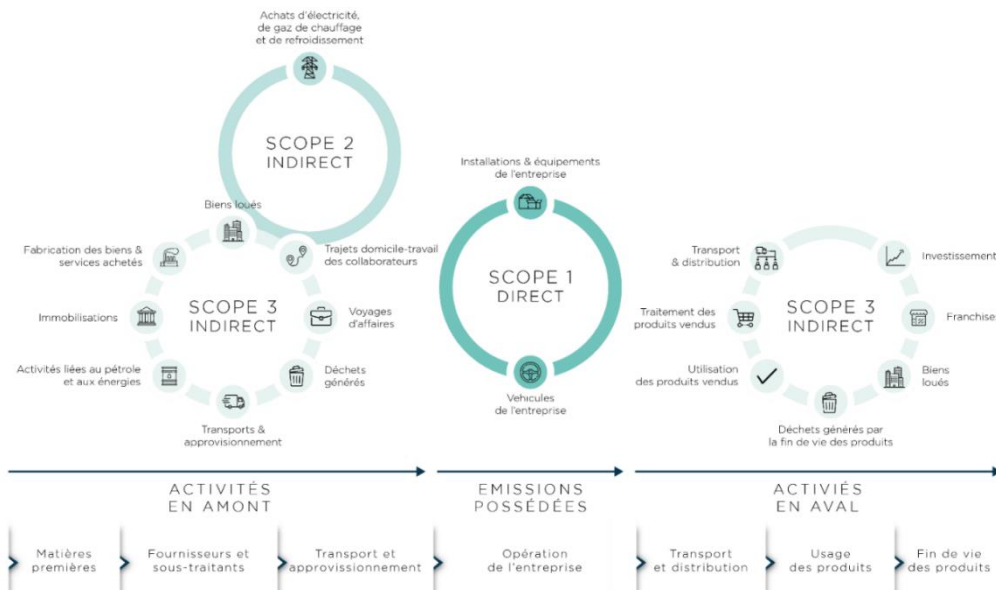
Achats d'électricité, de gaz de chauffage et de refroidissement

SCOPE 2
INDIRECT

Biens loués

Fabrication des biens & services achetés

Trajets domicile-travail des collaborateurs

SCOPE 3
INDIRECT

Immobilisations

Voyages d'affaires

Activités liées au pétrole et aux énergies

Déchets générés

Transports & approvisionnement

Installations & équipements de l'entreprise

SCOPE 1
DIRECT

Vehicules de l'entreprise

Transport & distribution

Investissement

Traitement des produits vendus

SCOPE 3
INDIRECT

Franchise

Utilisation des produits vendus

Biens loués

Déchets générés par la fin de vie des produits

ACTIVITÉS
EN AMONT

EMISSIONS
POSSÉDÉES

ACTIVIÉS
EN AVAL

Matières premières

Fournisseurs et sous-traitants

Transport et approvisionnement

Opération de l'entreprise

Transport et distribution

Usage des produits

Fin de vie des produits